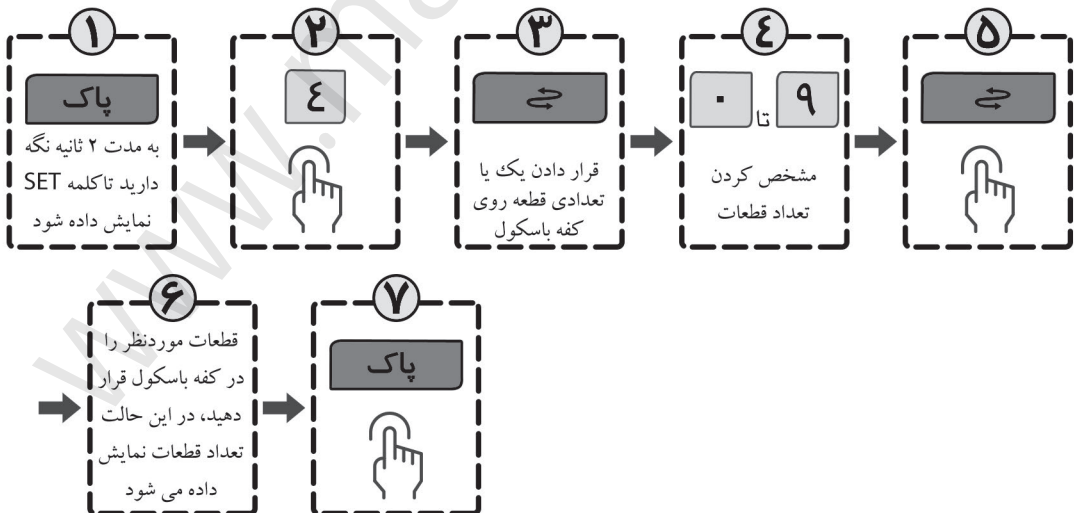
۱

پاک

به مدت ۲ ثانیه نگه دارید تا کلمه SET نمایش داده شود

۲

٤

۳

قرار دادن یک یا تعدادی قطعه روی کفه باسکول

٤

۹ تا ۰

مشخص کردن تعداد قطعات

۵

۶

قطعات موردنظر را در کفه باسکول قرار دهید، در این حالت تعداد قطعات نمایش داده می شود

۷

پاک